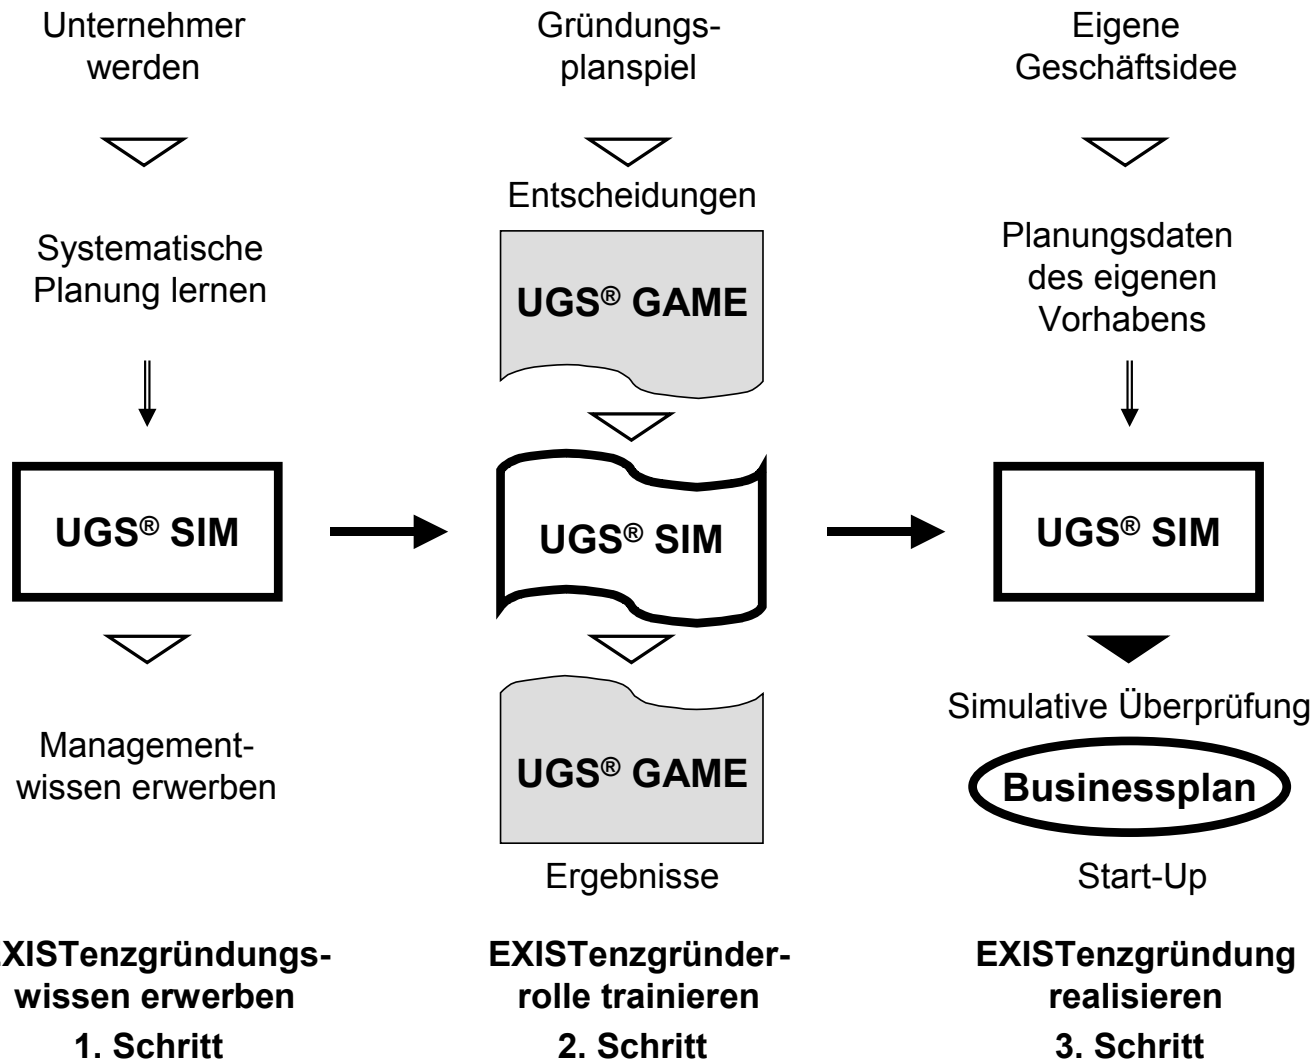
Unternehmer werden

Systematische Planung lernen

UGS® SIM

Managementwissen erwerben

XISTenzgründungswissen erwerben

1. Schritt

Gründungsplanspiel

Entscheidungen

UGS® GAME

UGS® SIM

UGS® GAME

Ergebnisse

EXISTenzgründerrolle trainieren

2. Schritt

Eigene Geschäftsidee

Planungsdaten des eigenen Vorhabens

UGS® SIM

Simulative Überprüfung

Businessplan

Start-Up

EXISTenzgründung realisieren

3. Schritt